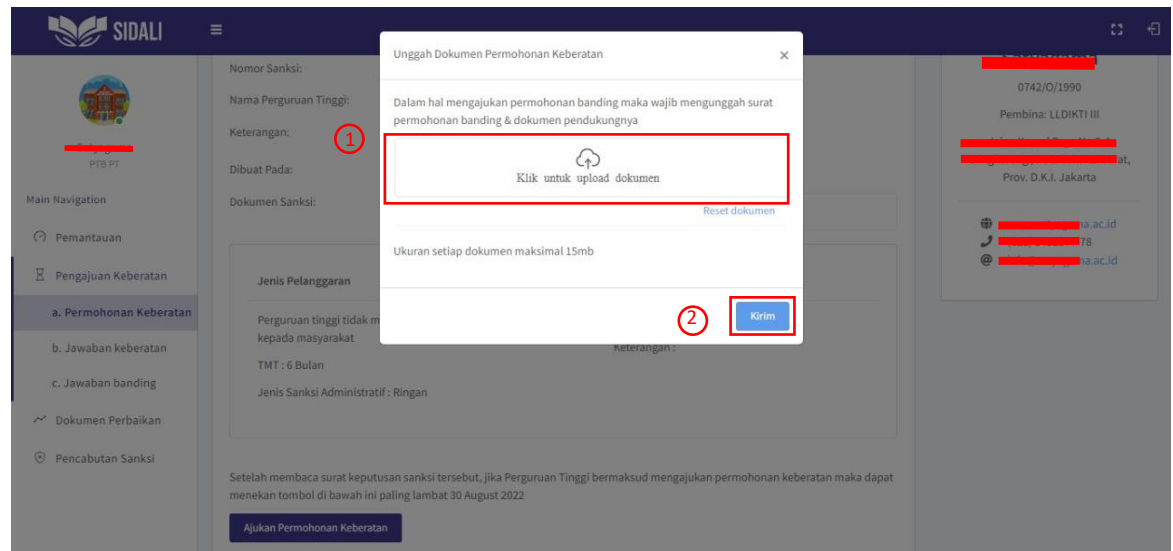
SIDALI

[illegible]
PTB PT

Main Navigation
Pemantauan
Pengajuan Keberatan
a. Permohonan Keberatan
b. Jawaban keberatan
c. Jawaban banding
Dokumen Perbaikan
Pencabutan Sanksi

Nomor Sanksi:
Nama Perguruan Tinggi:
Keterangan:
Dibuat Pada:
Dokumen Sanksi:

Jenis Pelanggaran
Perguruan tinggi tidak m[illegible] kepada masyarakat
TMT : 6 Bulan
Jenis Sanksi Administratif : Ringan
Keterangan :

Setelah membaca surat keputusan sanksi tersebut, jika Perguruan Tinggi bermaksud mengajukan permohonan keberatan maka dapat menekan tombol di bawah ini paling lambat 30 August 2022

Ajukan Permohonan Keberatan

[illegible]
0742/O/1990
Pembina: LLDIKTI III
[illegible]
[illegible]at,
Prov. D.K.I. Jakarta
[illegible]na.ac.id
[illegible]78
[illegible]na.ac.id

Unggah Dokumen Permohonan Keberatan
×
Dalam hal mengajukan permohonan banding maka wajib mengunggah surat permohonan banding & dokumen pendukungnya
1
Klik untuk upload dokumen
Reset dokumen
Ukuran setiap dokumen maksimal 15mb
2
Kirim